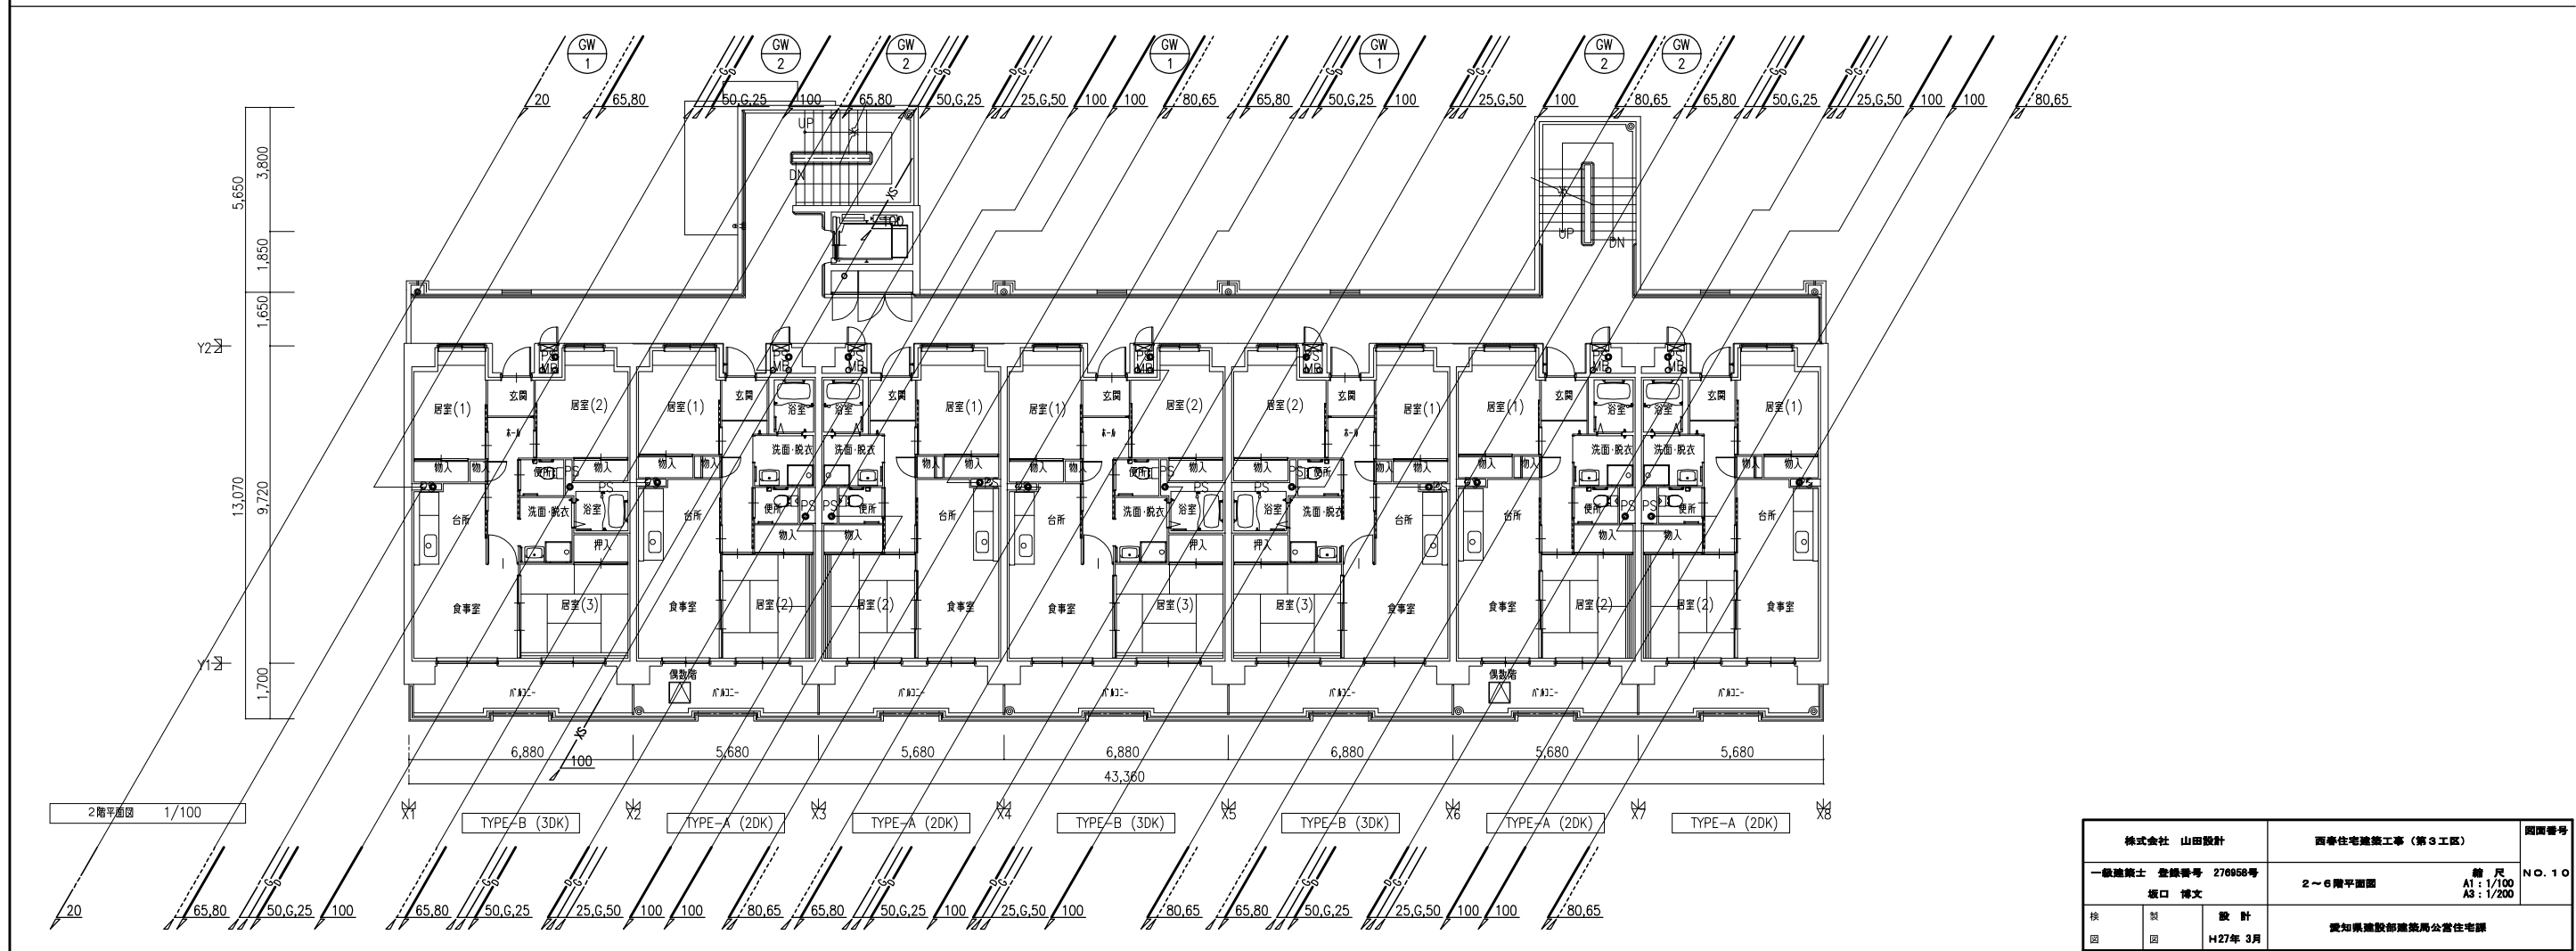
GW 1
GW 2
GW 2
GW 1
GW 1
GW 2
GW 2

20 65,80 50,G,25 100 65,80 50,G,25 25,G,50 100 100 80,65 65,80 50,G,25 100 25,G,50 100 80,65 65,80 50,G,25 25,G,50 100 100 80,65

UP
DN
UP
DN

5,650
3,800
1,850
1,650
13,070
9,720
1,700
Y2
Y1

玄関 居室(1) 居室(2) 物入 便所 PS 洗面･脱衣 浴室 押入 台所 食事室 居室(3) 居室(1) 玄関 浴室 洗面･脱衣 物入 便所 PS 台所 食事室 居室(2) 居室(2) 居室(1) 浴室 玄関 居室(1) 居室(2) PS 浴室 押入 居室(3) 台所 食事室 居室(2) 玄関 居室(1) 浴室 洗面･脱衣 居室(3) 食事室 居室(1) 玄関 浴室 居室(2) 居室(2) 居室(1) 台所 食事室

偶数階
バルコニー
バルコニー
バルコニー
バルコニー
バルコニー
偶数階
バルコニー
バルコニー

6,880 5,680 5,680 6,880 6,880 5,680 5,680
100
43,360

X1 X2 X3 X4 X5 X6 X7 X8

2階平面図 1/100

TYPE-B (3DK) TYPE-A (2DK) TYPE-A (2DK) TYPE-B (3DK) TYPE-B (3DK) TYPE-A (2DK) TYPE-A (2DK)

20 65,80 50,G,25 100 65,80 50,G,25 25,G,50 100 100 80,65 65,80 50,G,25 100 25,G,50 100 80,65 65,80 50,G,25 25,G,50 100 100 80,65

| 株式会社 山田設計 | 西春住宅建築工事（第３工区） | 図面番号 |
|---|---|---|
| 一級建築士 登録番号 276958号 坂口 博文 | ２～６階平面図 縮尺 A1：1/100 A3：1/200 | NO. 10 |
| 検図 製図 設計 H27年 3月 | 愛知県建設部建築局公営住宅課 | |